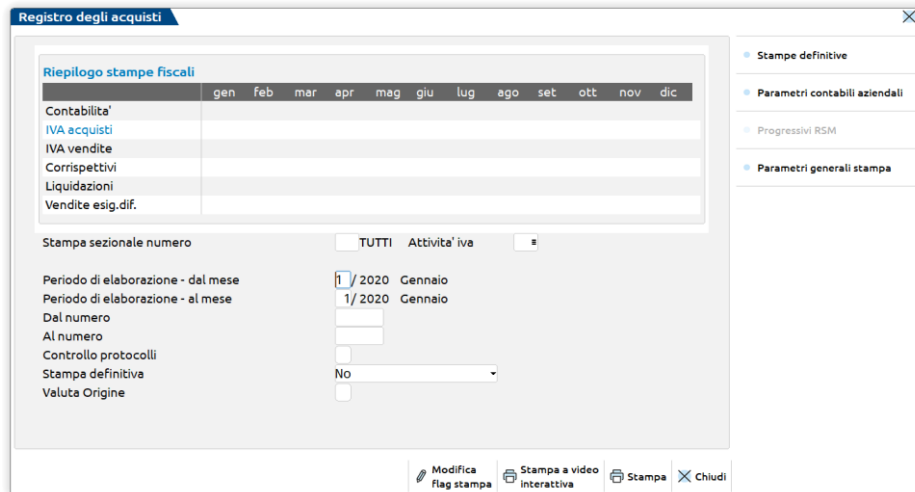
Registro degli acquisti

Riepilogo stampe fiscali

| | gen | feb | mar | apr | mag | giu | lug | ago | set | ott | nov | dic |
|---|---|---|---|---|---|---|---|---|---|---|---|---|
| Contabilita' | | | | | | | | | | | | |
| IVA acquisti | | | | | | | | | | | | |
| IVA vendite | | | | | | | | | | | | |
| Corrispettivi | | | | | | | | | | | | |
| Liquidazioni | | | | | | | | | | | | |
| Vendite esig.dif. | | | | | | | | | | | | |

Stampa sezionale numero TUTTI Attivita' iva

Periodo di elaborazione - dal mese 1 / 2020 Gennaio
Periodo di elaborazione - al mese 1/ 2020 Gennaio
Dal numero
Al numero
Controllo protocolli
Stampa definitiva No
Valuta Origine

Stampe definitive
Parametri contabili aziendali
Progressivi RSM
Parametri generali stampa

Modifica flag stampa
Stampa a video interattiva
Stampa
Chiudi